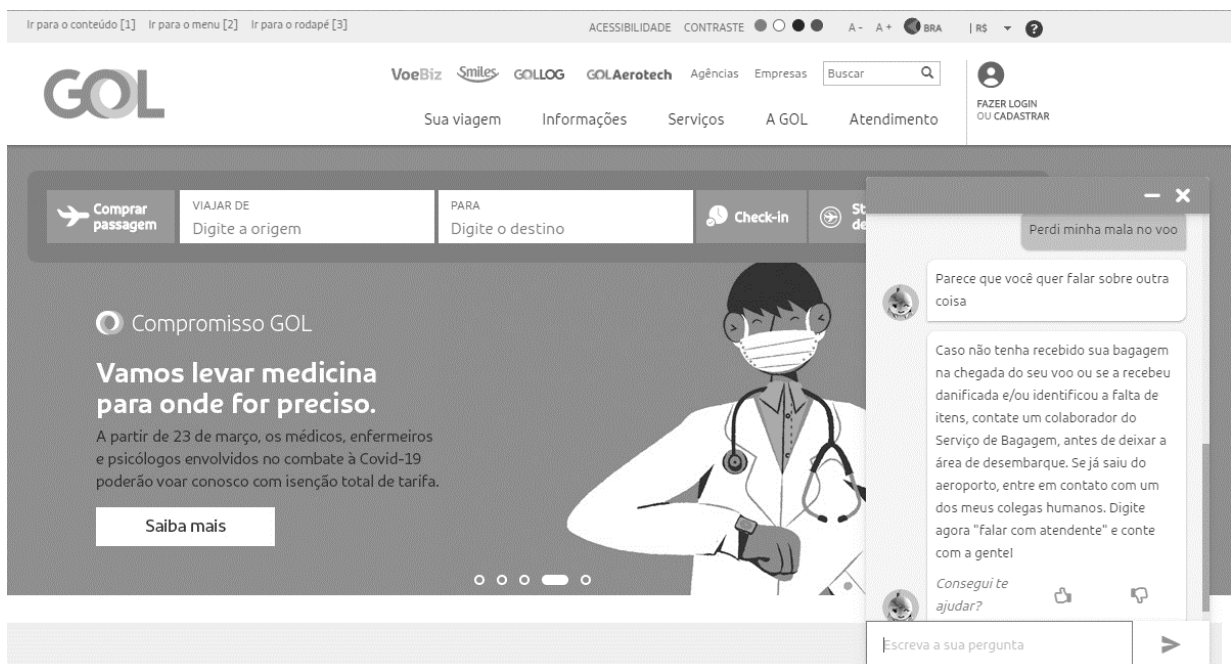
Ir para o conteúdo [1] Ir para o menu [2] Ir para o rodapé [3]

ACESSIBILIDADE CONTRASTE A- A+ BRA | R$

GOL

VoeBiz Smiles GOLLOG GOLAerotech Agências Empresas Buscar

FAZER LOGIN OU CADASTRAR

Sua viagem Informações Serviços A GOL Atendimento

Comprar passagem

VIAJAR DE
Digite a origem

PARA
Digite o destino

Check-in

St de

Compromisso GOL

Vamos levar medicina para onde for preciso.

A partir de 23 de março, os médicos, enfermeiros e psicólogos envolvidos no combate à Covid-19 poderão voar conosco com isenção total de tarifa.

Saiba mais

Perdi minha mala no voo

Parece que você quer falar sobre outra coisa

Caso não tenha recebido sua bagagem na chegada do seu voo ou se a recebeu danificada e/ou identificou a falta de itens, contate um colaborador do Serviço de Bagagem, antes de deixar a área de desembarque. Se já saiu do aeroporto, entre em contato com um dos meus colegas humanos. Digite agora "falar com atendente" e conte com a gente!

Consegui te ajudar?

Escreva a sua pergunta